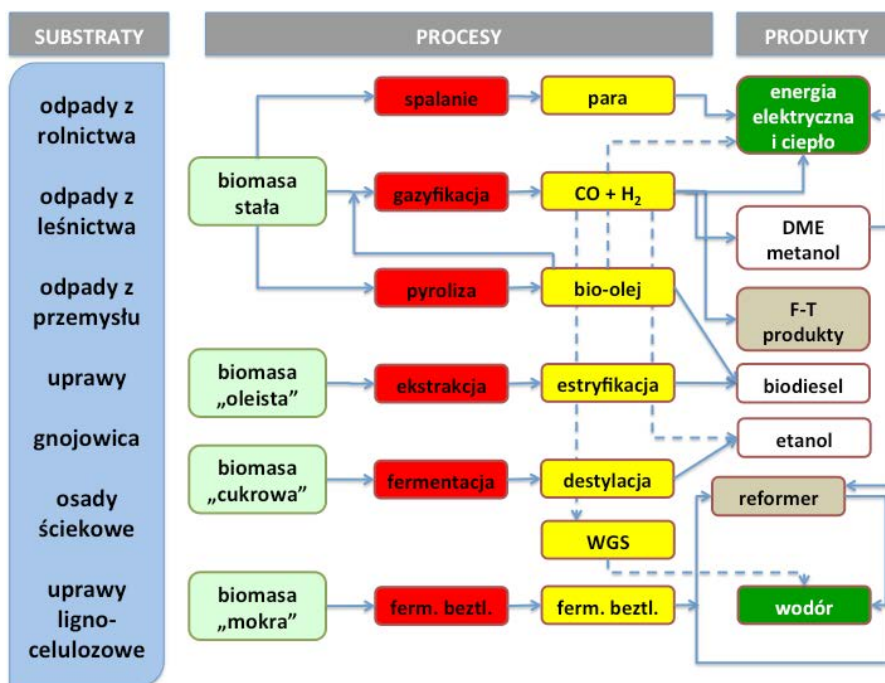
SUBSTRATY

PROCESY

PRODUKTY

odpady z rolnictwa

odpady z leśnictwa

odpady z przemysłu

uprawy

gnojowica

osady ściekowe

uprawy ligno-celulozowe

biomasa stała

biomasa „oleista”

biomasa „cukrowa”

biomasa „mokra”

spalanie

gazyfikacja

pyroliza

ekstrakcja

fermentacja

ferm. beztl.

para

CO + $H_2$

bio-olej

estryfikacja

destylacja

WGS

ferm. beztl.

energia elektryczna i ciepło

DME metanol

F-T produkty

biodiesel

etanol

reformer

wodór